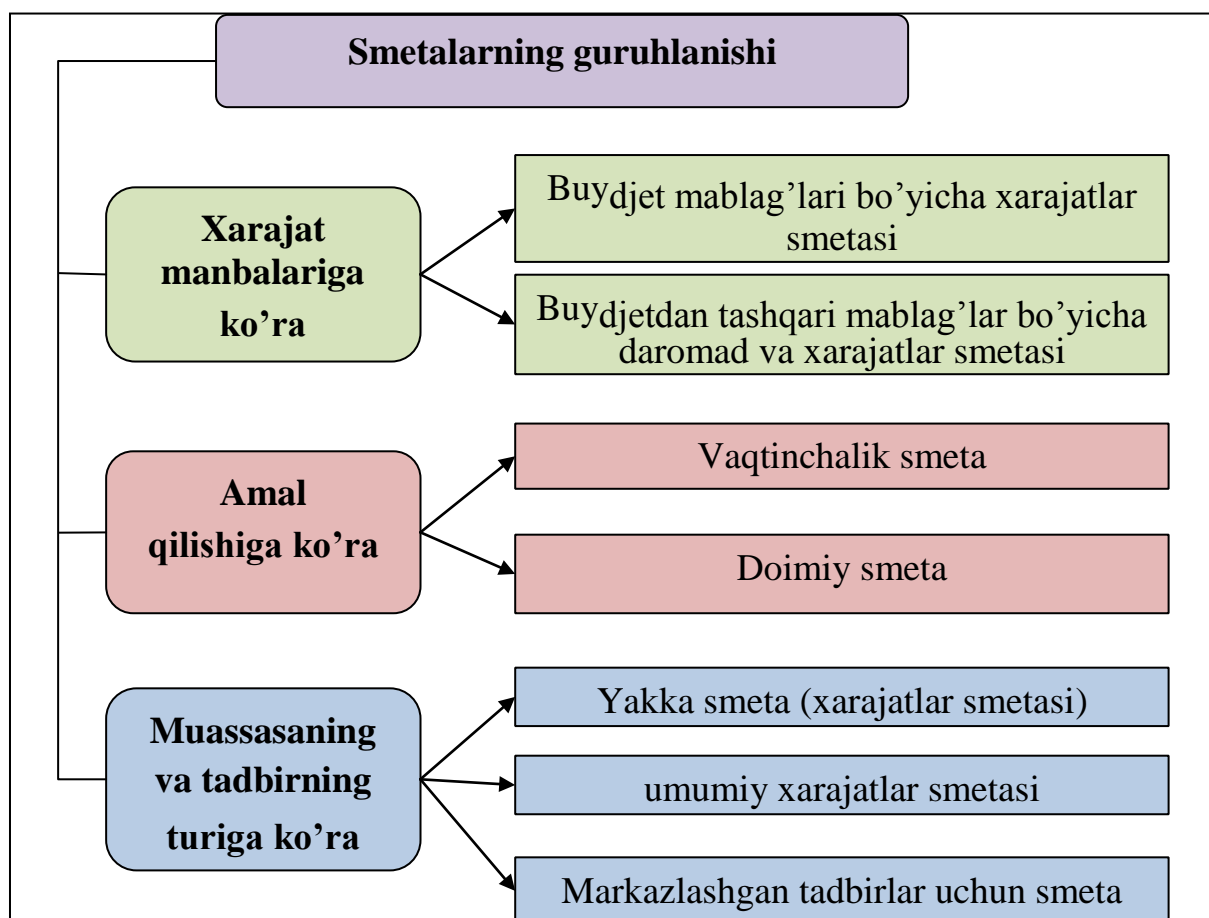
Smetalarning guruhlanishi

Xarajat manbalariga ko’ra

Buydjet mablag’lari bo’yicha xarajatlar smetasi

Buydjetdan tashqari mablag’lar bo’yicha daromad va xarajatlar smetasi

Amal qilishiga ko’ra

Vaqtinchalik smeta

Doimiy smeta

Muassasaning va tadbirning turiga ko’ra

Yakka smeta (xarajatlar smetasi)

umumiy xarajatlar smetasi

Markazlashgan tadbirlar uchun smeta